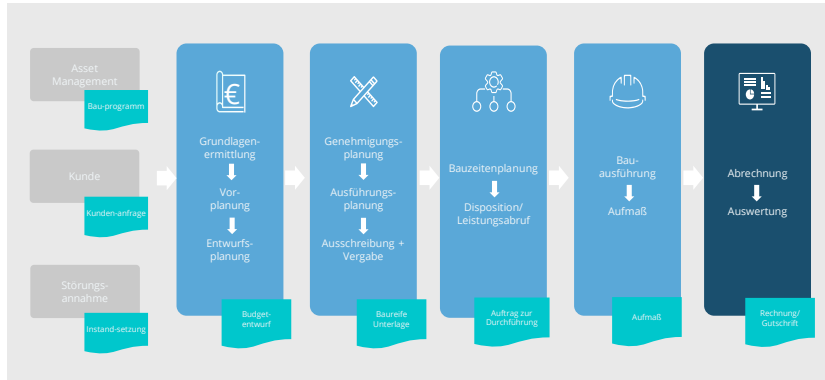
Asset Management

Bau-programm

Kunde

Kunden-anfrage

Störungs-annahme

Instand-setzung

Grundlagen-ermittlung

Vor-planung

Entwurfs-planung

Budget-entwurf

Genehmigungs-planung

Ausführungs-planung

Ausschreibung + Vergabe

Baureife Unterlage

Bauzeitenplanung

Disposition/ Leistungsabruf

Auftrag zur Durchführung

Bau-ausführung

Aufmaß

Aufmaß

Abrechnung

Auswertung

Rechnung/ Gutschrift